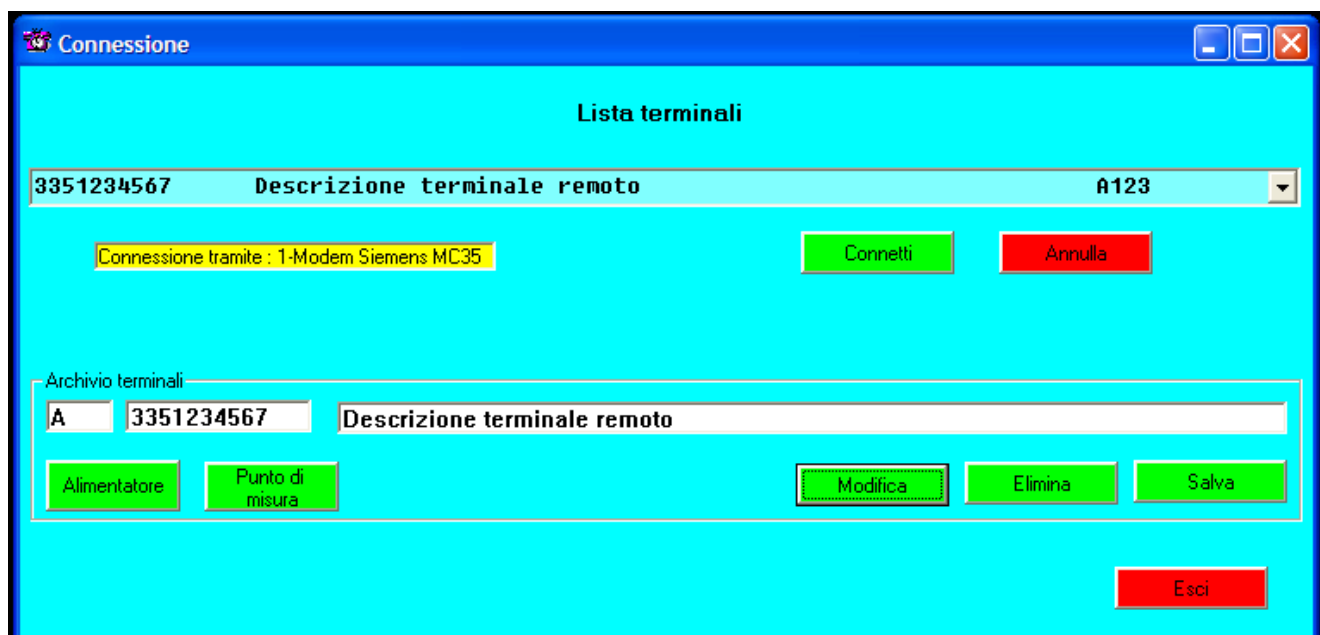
Connessione

Lista terminali

3351234567 Descrizione terminale remoto A123

Connessione tramite : 1-Modem Siemens MC35

Connetti

Annulla

Archivio terminali

A

3351234567

Descrizione terminale remoto

Alimentatore

Punto di misura

Modifica

Elimina

Salva

Esci